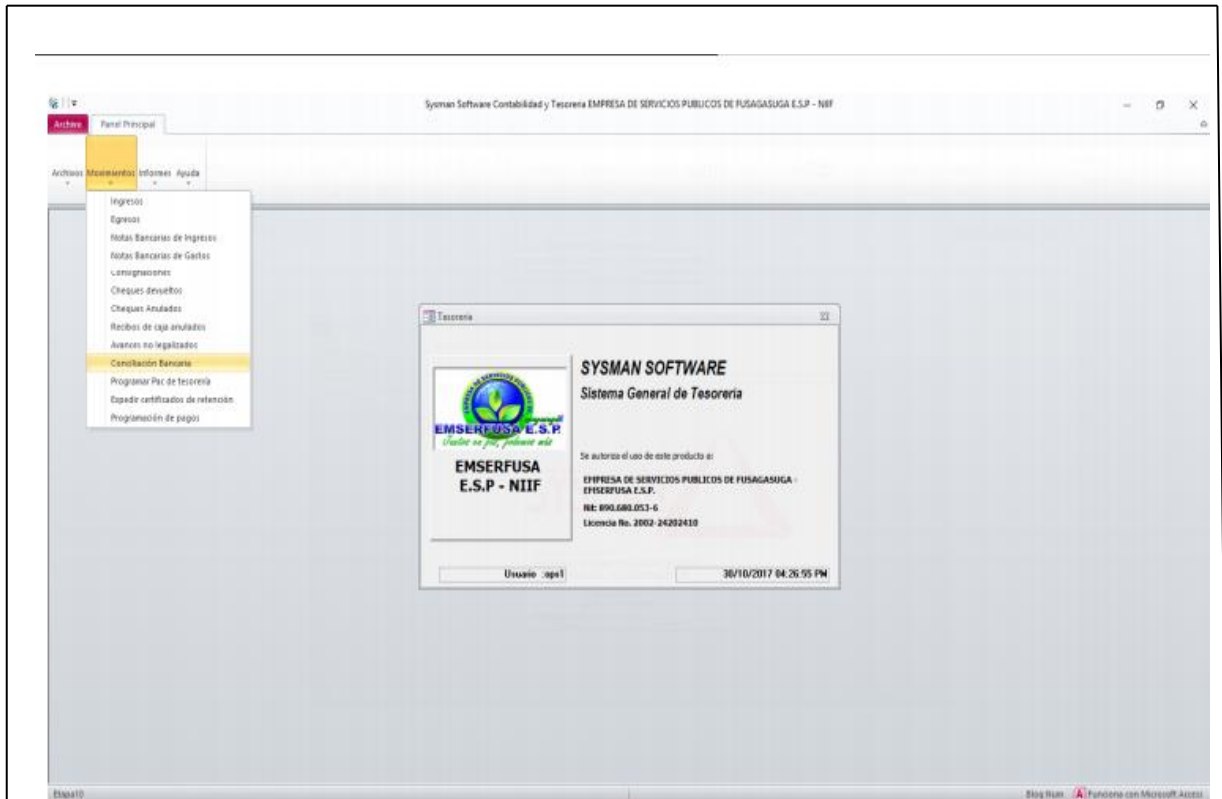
Sysman Software Contabilidad y Tesoreria EMPRESA DE SERVICIOS PUBLICOS DE FUSAGASUGA E.S.P - NIIF

Archivo Panel Principal

Archivos Movimientos Informes Ayuda

Ingresos
Egresos
Notas Bancarias de Ingresos
Notas Bancarias de Gastos
Consignaciones
Cheques devueltos
Cheques Anulados
Recibos de caja anulados
Avances no legalizados
Conciliación Bancaria
Programar Pac de tesoreria
Expedir certificados de retención
Programación de pagos

Tesoreria

EMSERFUSA E.S.P.

EMSERFUSA E.S.P - NIIF

SYSMAN SOFTWARE
Sistema General de Tesoreria

Se autoriza el uso de este producto a:

EMPRESA DE SERVICIOS PUBLICOS DE FUSAGASUGA - EMSERFUSA E.S.P.
Nit: 890.680.053-6
Licencia No. 2002-24202410

Usuario :ops1

30/10/2017 04:26:55 PM

Etapa10

Bloq Num Funciona con Microsoft Access